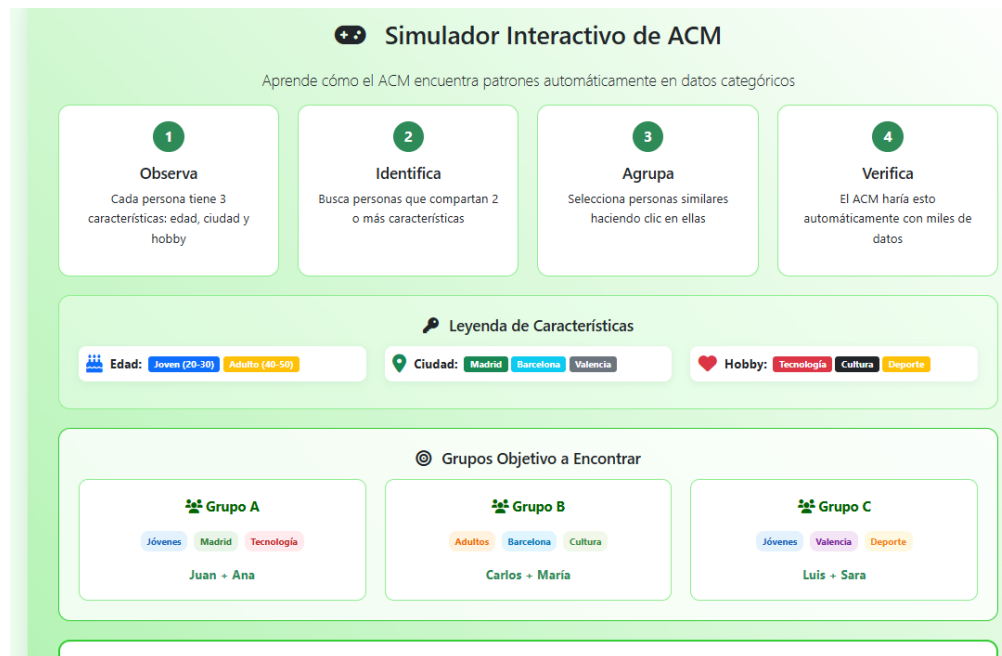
Simulador Interactivo de ACM

Aprende cómo el ACM encuentra patrones automáticamente en datos categóricos

1
Observa
Cada persona tiene 3 características: edad, ciudad y hobby

2
Identifica
Busca personas que compartan 2 o más características

3
Agrupa
Selecciona personas similares haciendo clic en ellas

4
Verifica
El ACM haría esto automáticamente con miles de datos

Leyenda de Características

Edad: Joven (20-30) Adulto (40-50)

Ciudad: Madrid Barcelona Valencia

Hobby: Tecnología Cultura Deporte

Grupos Objetivo a Encontrar

Grupo A
Jóvenes Madrid Tecnología
Juan + Ana

Grupo B
Adultos Barcelona Cultura
Carlos + María

Grupo C
Jóvenes Valencia Deporte
Luis + Sara